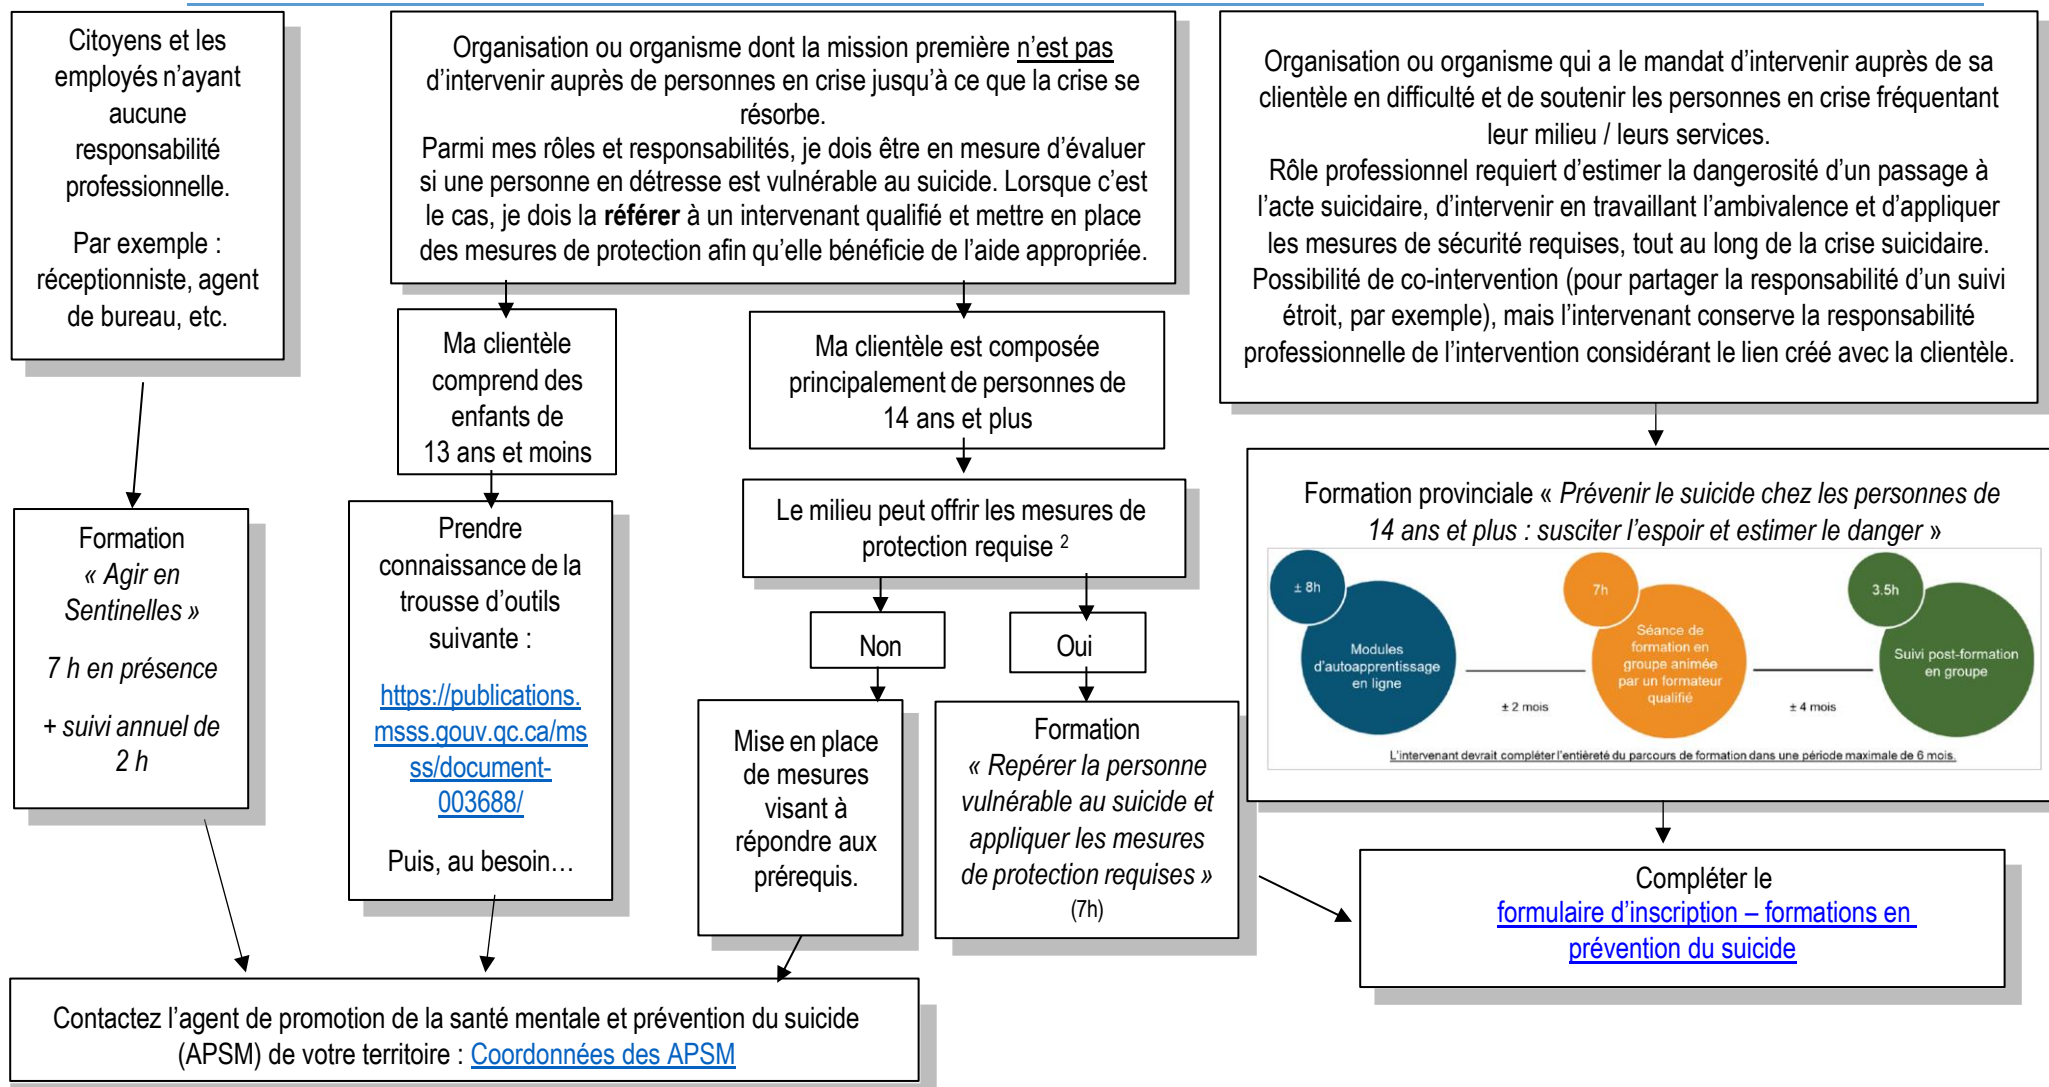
Citoyens et les employés n'ayant aucune responsabilité professionnelle.

Par exemple : réceptionniste, agent de bureau, etc.

Formation « Agir en Sentinelles »

7 h en présence

+ suivi annuel de 2 h

Organisation ou organisme dont la mission première n'est pas d'intervenir auprès de personnes en crise jusqu'à ce que la crise se résorbe.
Parmi mes rôles et responsabilités, je dois être en mesure d'évaluer si une personne en détresse est vulnérable au suicide. Lorsque c'est le cas, je dois la **référer** à un intervenant qualifié et mettre en place des mesures de protection afin qu'elle bénéficie de l'aide appropriée.

Ma clientèle comprend des enfants de 13 ans et moins

Prendre connaissance de la trousse d'outils suivante :

https://publications.msss.gouv.qc.ca/msss/document-003688/

Puis, au besoin…

Ma clientèle est composée principalement de personnes de 14 ans et plus

Le milieu peut offrir les mesures de protection requise $^2$

Non

Oui

Mise en place de mesures visant à répondre aux prérequis.

Formation « Repérer la personne vulnérable au suicide et appliquer les mesures de protection requises » (7h)

Organisation ou organisme qui a le mandat d'intervenir auprès de sa clientèle en difficulté et de soutenir les personnes en crise fréquentant leur milieu / leurs services.
Rôle professionnel requiert d'estimer la dangerosité d'un passage à l'acte suicidaire, d'intervenir en travaillant l'ambivalence et d'appliquer les mesures de sécurité requises, tout au long de la crise suicidaire.
Possibilité de co-intervention (pour partager la responsabilité d'un suivi étroit, par exemple), mais l'intervenant conserve la responsabilité professionnelle de l'intervention considérant le lien créé avec la clientèle.

Formation provinciale « Prévenir le suicide chez les personnes de 14 ans et plus : susciter l'espoir et estimer le danger »

± 8h
Modules d'autoapprentissage en ligne
± 2 mois
7h
Séance de formation en groupe animée par un formateur qualifié
± 4 mois
3.5h
Suivi post-formation en groupe
L'intervenant devrait compléter l'entièreté du parcours de formation dans une période maximale de 6 mois.

Compléter le formulaire d'inscription – formations en prévention du suicide

Contactez l'agent de promotion de la santé mentale et prévention du suicide (APSM) de votre territoire : Coordonnées des APSM